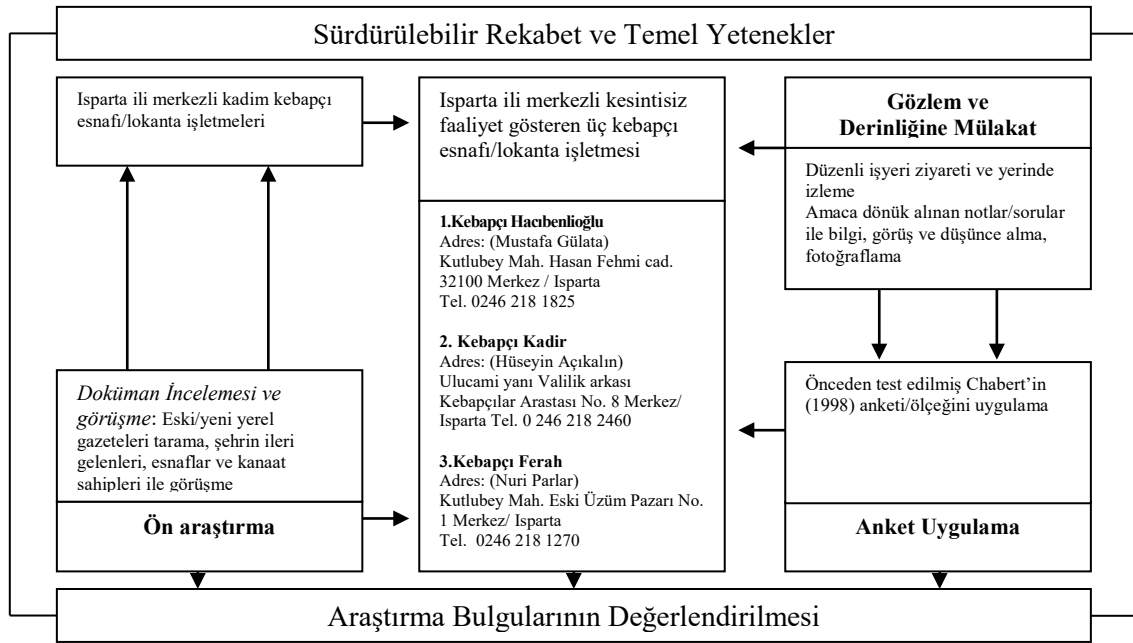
Sürdürülebilir Rekabet ve Temel Yetenekler

Isparta ili merkezli kadim kebapçı esnafı/lokanta işletmeleri

Isparta ili merkezli kesintisiz faaliyet gösteren üç kebapçı esnafı/lokanta işletmesi

Gözlem ve Derinliğine Mülakat

Düzenli işyeri ziyareti ve yerinde izleme
Amaca dönük alınan notlar/sorular ile bilgi, görüş ve düşünce alma, fotoğraflama

1.Kebapçı Hacıbenlioğlu
Adres: (Mustafa Gülata)
Kutlubey Mah. Hasan Fehmi cad. 32100 Merkez / Isparta
Tel. 0246 218 1825

2. Kebapçı Kadir
Adres: (Hüseyin Açıkalın)
Ulucami yanı Valilik arkası Kebapçılar Arastası No. 8 Merkez/ Isparta Tel. 0 246 218 2460

3.Kebapçı Ferah
Adres: (Nuri Parlar)
Kutlubey Mah. Eski Üzüm Pazarı No. 1 Merkez/ Isparta
Tel. 0246 218 1270

Doküman İncelemesi ve görüşme: Eski/yeni yerel gazeteleri tarama, şehrin ileri gelenleri, esnaflar ve kanaat sahipleri ile görüşme

Ön araştırma

Önceden test edilmiş Chabert'in (1998) anketi/ölçeğini uygulama

Anket Uygulama

Araştırma Bulgularının Değerlendirilmesi